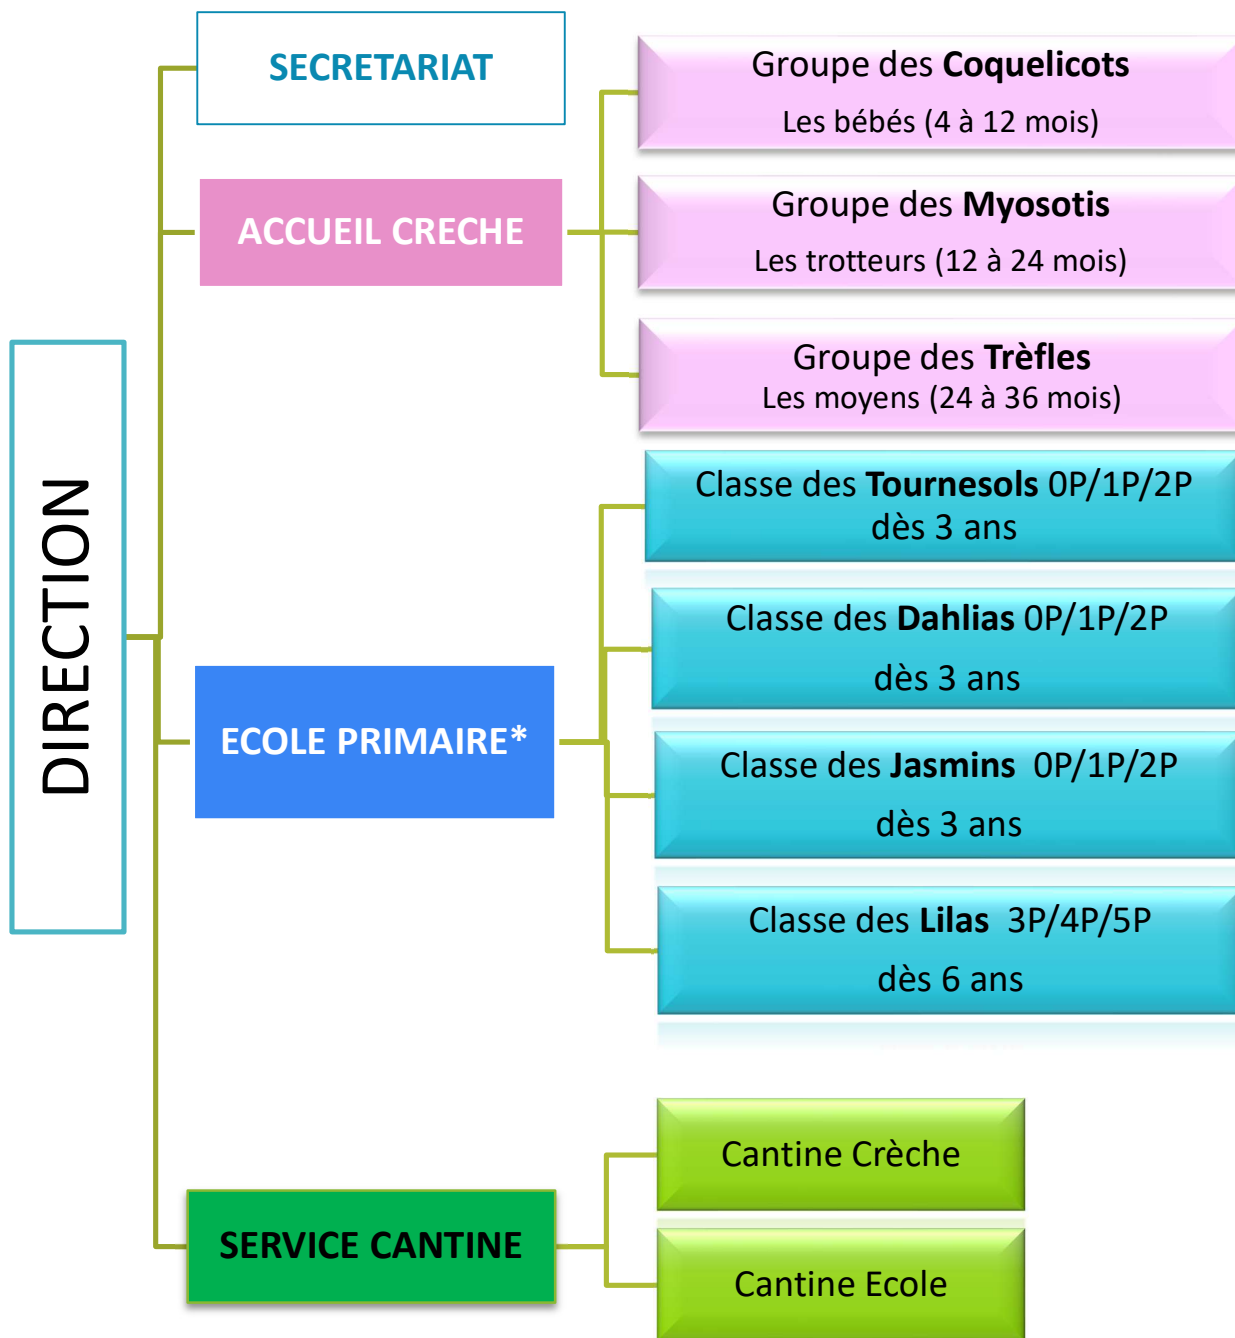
DIRECTION

SECRETARIAT

ACCUEIL CRECHE

Groupe des **Coquelicots**
Les bébés (4 à 12 mois)

Groupe des **Myosotis**
Les trotteurs (12 à 24 mois)

Groupe des **Trèfles**
Les moyens (24 à 36 mois)

ECOLE PRIMAIRE*

Classe des **Tournesols** 0P/1P/2P
dès 3 ans

Classe des **Dahlias** 0P/1P/2P
dès 3 ans

Classe des **Jasmins** 0P/1P/2P
dès 3 ans

Classe des **Lilas** 3P/4P/5P
dès 6 ans

SERVICE CANTINE

Cantine Crèche

Cantine Ecole